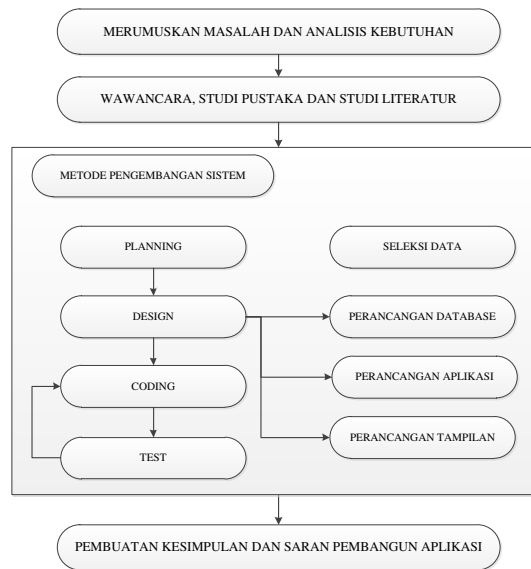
MERUMUSKAN MASALAH DAN ANALISIS KEBUTUHAN

WAWANCARA, STUDI PUSTAKA DAN STUDI LITERATUR

METODE PENGEMBANGAN SISTEM

PLANNING

SELEKSI DATA

DESIGN

PERANCANGAN DATABASE

CODING

PERANCANGAN APLIKASI

TEST

PERANCANGAN TAMPILAN

PEMBUATAN KESIMPULAN DAN SARAN PEMBANGUN APLIKASI